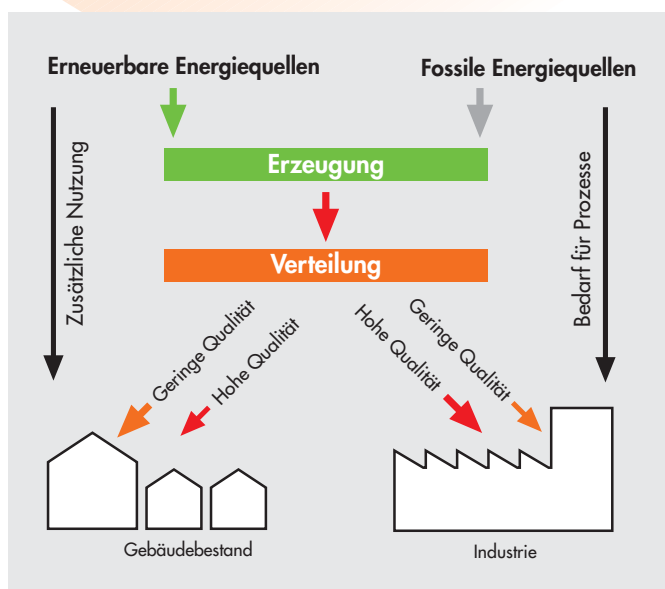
Erneuerbare Energiequellen

Fossile Energiequellen

Zusätzliche Nutzung

Bedarf für Prozesse

Erzeugung

Verteilung

Geringe Qualität

Hohe Qualität

Hohe Qualität

Geringe Qualität

Gebäudebestand

Industrie